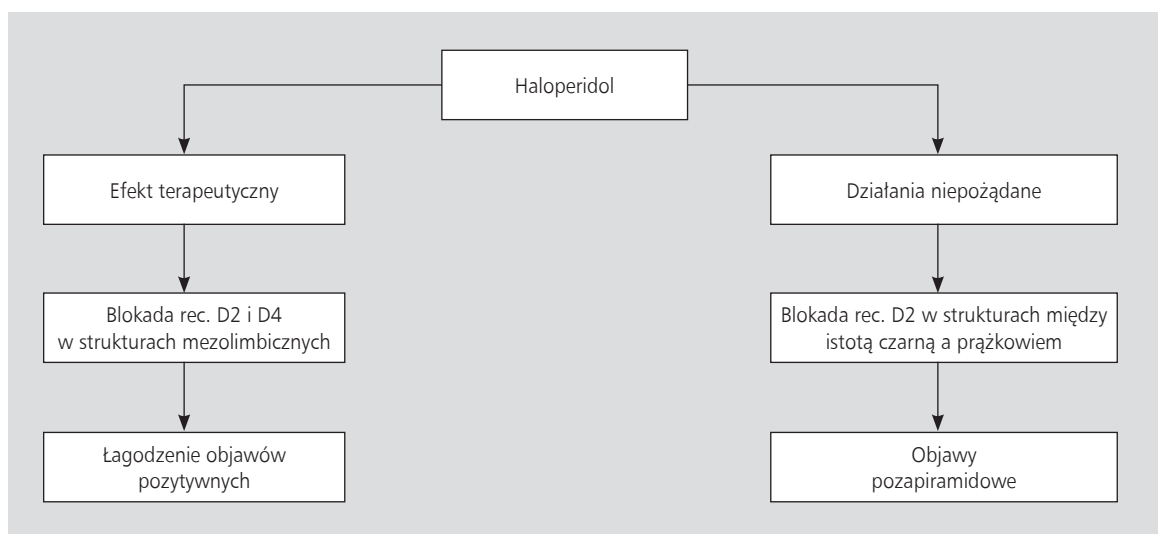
Haloperidol

Efekt terapeutyczny

Blokada rec. D2 i D4 w strukturach mezolimbicznych

Łagodzenie objawów pozytywnych

Działania niepożądane

Blokada rec. D2 w strukturach między istotą czarną a prążkowiem

Objawy pozapiramidowe